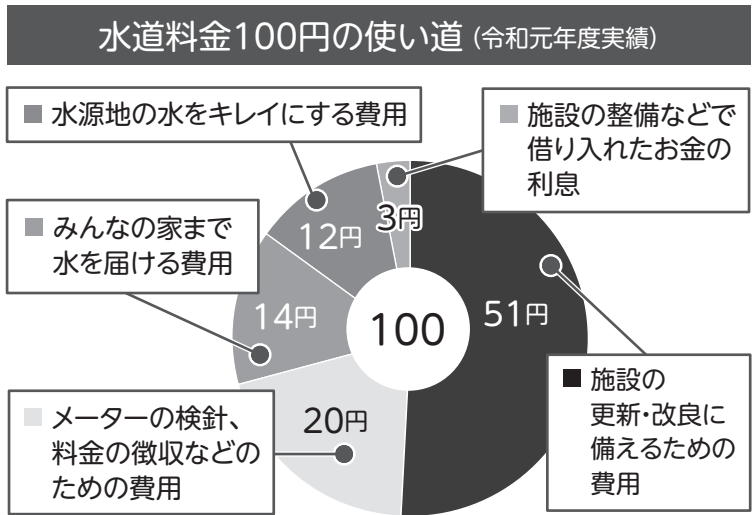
水道料金100円の使い道（令和元年度実績）

■ 水源地の水をキレイにする費用

■ 施設の整備などで借り入れたお金の利息

■ みんなの家まで水を届ける費用

12円

3円

14円

100

51円

■ 施設の更新・改良に備えるための費用

■ メーターの検針、料金の徴収などのための費用

20円